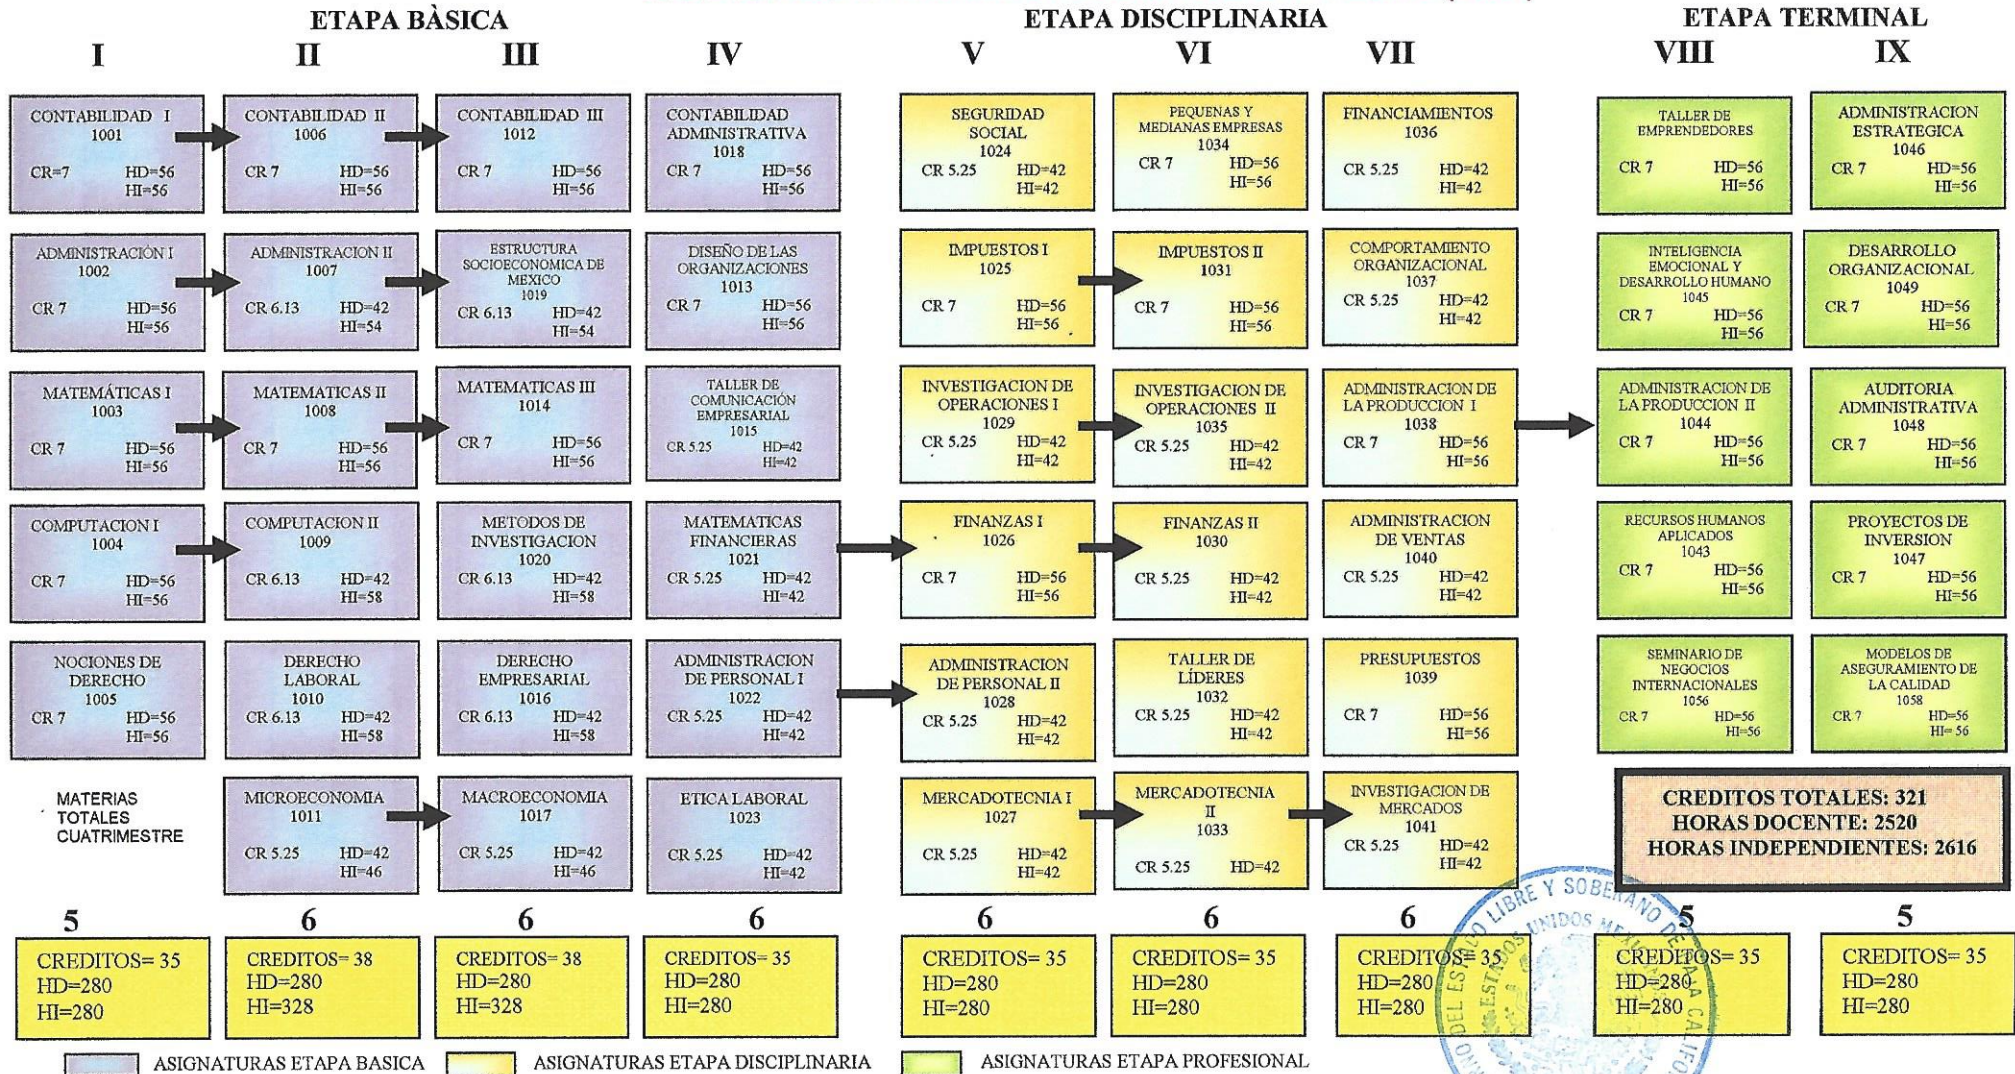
ETAPA BÀSICA

ETAPA DISCIPLINARIA

ETAPA TERMINAL

I

II

III

IV

V

VI

VII

VIII

IX

CONTABILIDAD I 1001 CR=7 HD=56 HI=56

CONTABILIDAD II 1006 CR 7 HD=56 HI=56

CONTABILIDAD III 1012 CR 7 HD=56 HI=56

CONTABILIDAD ADMINISTRATIVA 1018 CR 7 HD=56 HI=56

SEGURIDAD SOCIAL 1024 CR 5.25 HD=42 HI=42

PEQUENAS Y MEDIANAS EMPRESAS 1034 CR 7 HD=56 HI=56

FINANCIAMIENTOS 1036 CR 5.25 HD=42 HI=42

TALLER DE EMPRENDEDORES CR 7 HD=56 HI=56

ADMINISTRACION ESTRATEGICA 1046 CR 7 HD=56 HI=56

ADMINISTRACIÓN I 1002 CR 7 HD=56 HI=56

ADMINISTRACION II 1007 CR 6.13 HD=42 HI=54

ESTRUCTURA SOCIOECONOMICA DE MEXICO 1019 CR 6.13 HD=42 HI=54

DISEÑO DE LAS ORGANIZACIONES 1013 CR 7 HD=56 HI=56

IMPUESTOS I 1025 CR 7 HD=56 HI=56

IMPUESTOS II 1031 CR 7 HD=56 HI=56

COMPORTAMIENTO ORGANIZACIONAL 1037 CR 5.25 HD=42 HI=42

INTELIGENCIA EMOCIONAL Y DESARROLLO HUMANO 1045 CR 7 HD=56 HI=56

DESARROLLO ORGANIZACIONAL 1049 CR 7 HD=56 HI=56

MATEMÁTICAS I 1003 CR 7 HD=56 HI=56

MATEMATICAS II 1008 CR 7 HD=56 HI=56

MATEMATICAS III 1014 CR 7 HD=56 HI=56

TALLER DE COMUNICACIÓN EMPRESARIAL 1015 CR 5.25 HD=42 HI=42

INVESTIGACION DE OPERACIONES I 1029 CR 5.25 HD=42 HI=42

INVESTIGACION DE OPERACIONES II 1035 CR 5.25 HD=42 HI=42

ADMINISTRACION DE LA PRODUCCION I 1038 CR 7 HD=56 HI=56

ADMINISTRACION DE LA PRODUCCION II 1044 CR 7 HD=56 HI=56

AUDITORIA ADMINISTRATIVA 1048 CR 7 HD=56 HI=56

COMPUTACION I 1004 CR 7 HD=56 HI=56

COMPUTACION II 1009 CR 6.13 HD=42 HI=58

METODOS DE INVESTIGACION 1020 CR 6.13 HD=42 HI=58

MATEMATICAS FINANCIERAS 1021 CR 5.25 HD=42 HI=42

FINANZAS I 1026 CR 7 HD=56 HI=56

FINANZAS II 1030 CR 5.25 HD=42 HI=42

ADMINISTRACION DE VENTAS 1040 CR 5.25 HD=42 HI=42

RECURSOS HUMANOS APLICADOS 1043 CR 7 HD=56 HI=56

PROYECTOS DE INVERSION 1047 CR 7 HD=56 HI=56

NOCIONES DE DERECHO 1005 CR 7 HD=56 HI=56

DERECHO LABORAL 1010 CR 6.13 HD=42 HI=58

DERECHO EMPRESARIAL 1016 CR 6.13 HD=42 HI=58

ADMINISTRACION DE PERSONAL I 1022 CR 5.25 HD=42 HI=42

ADMINISTRACION DE PERSONAL II 1028 CR 5.25 HD=42 HI=42

TALLER DE LÍDERES 1032 CR 5.25 HD=42 HI=42

PRESUPUESTOS 1039 CR 7 HD=56 HI=56

SEMINARIO DE NEGOCIOS INTERNACIONALES 1056 CR 7 HD=56 HI=56

MODELOS DE ASEGURAMIENTO DE LA CALIDAD 1058 CR 7 HD=56 HI=56

MATERIAS TOTALES CUATRIMESTRE

MICROECONOMIA 1011 CR 5.25 HD=42 HI=46

MACROECONOMIA 1017 CR 5.25 HD=42 HI=46

ETICA LABORAL 1023 CR 5.25 HD=42 HI=42

MERCADOTECNIA I 1027 CR 5.25 HD=42 HI=42

MERCADOTECNIA II 1033 CR 5.25 HD=42

INVESTIGACION DE MERCADOS 1041 CR 5.25 HD=42 HI=42

CREDITOS TOTALES: 321
HORAS DOCENTE: 2520
HORAS INDEPENDIENTES: 2616

5 6 6 6 6 6 6 5 5

CREDITOS= 35 HD=280 HI=280

CREDITOS= 38 HD=280 HI=328

CREDITOS= 38 HD=280 HI=328

CREDITOS= 35 HD=280 HI=280

CREDITOS= 35 HD=280 HI=280

CREDITOS= 35 HD=280 HI=280

CREDITOS= 35 HD=280 HI=280

CREDITOS= 35 HD=280 HI=280

CREDITOS= 35 HD=280 HI=280

LIBRE Y SOBERANO ESTADOS UNIDOS MEXICANOS DEL ESTADO DE BAJA CALIFO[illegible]

ASIGNATURAS ETAPA BASICA ASIGNATURAS ETAPA DISCIPLINARIA ASIGNATURAS ETAPA PROFESIONAL